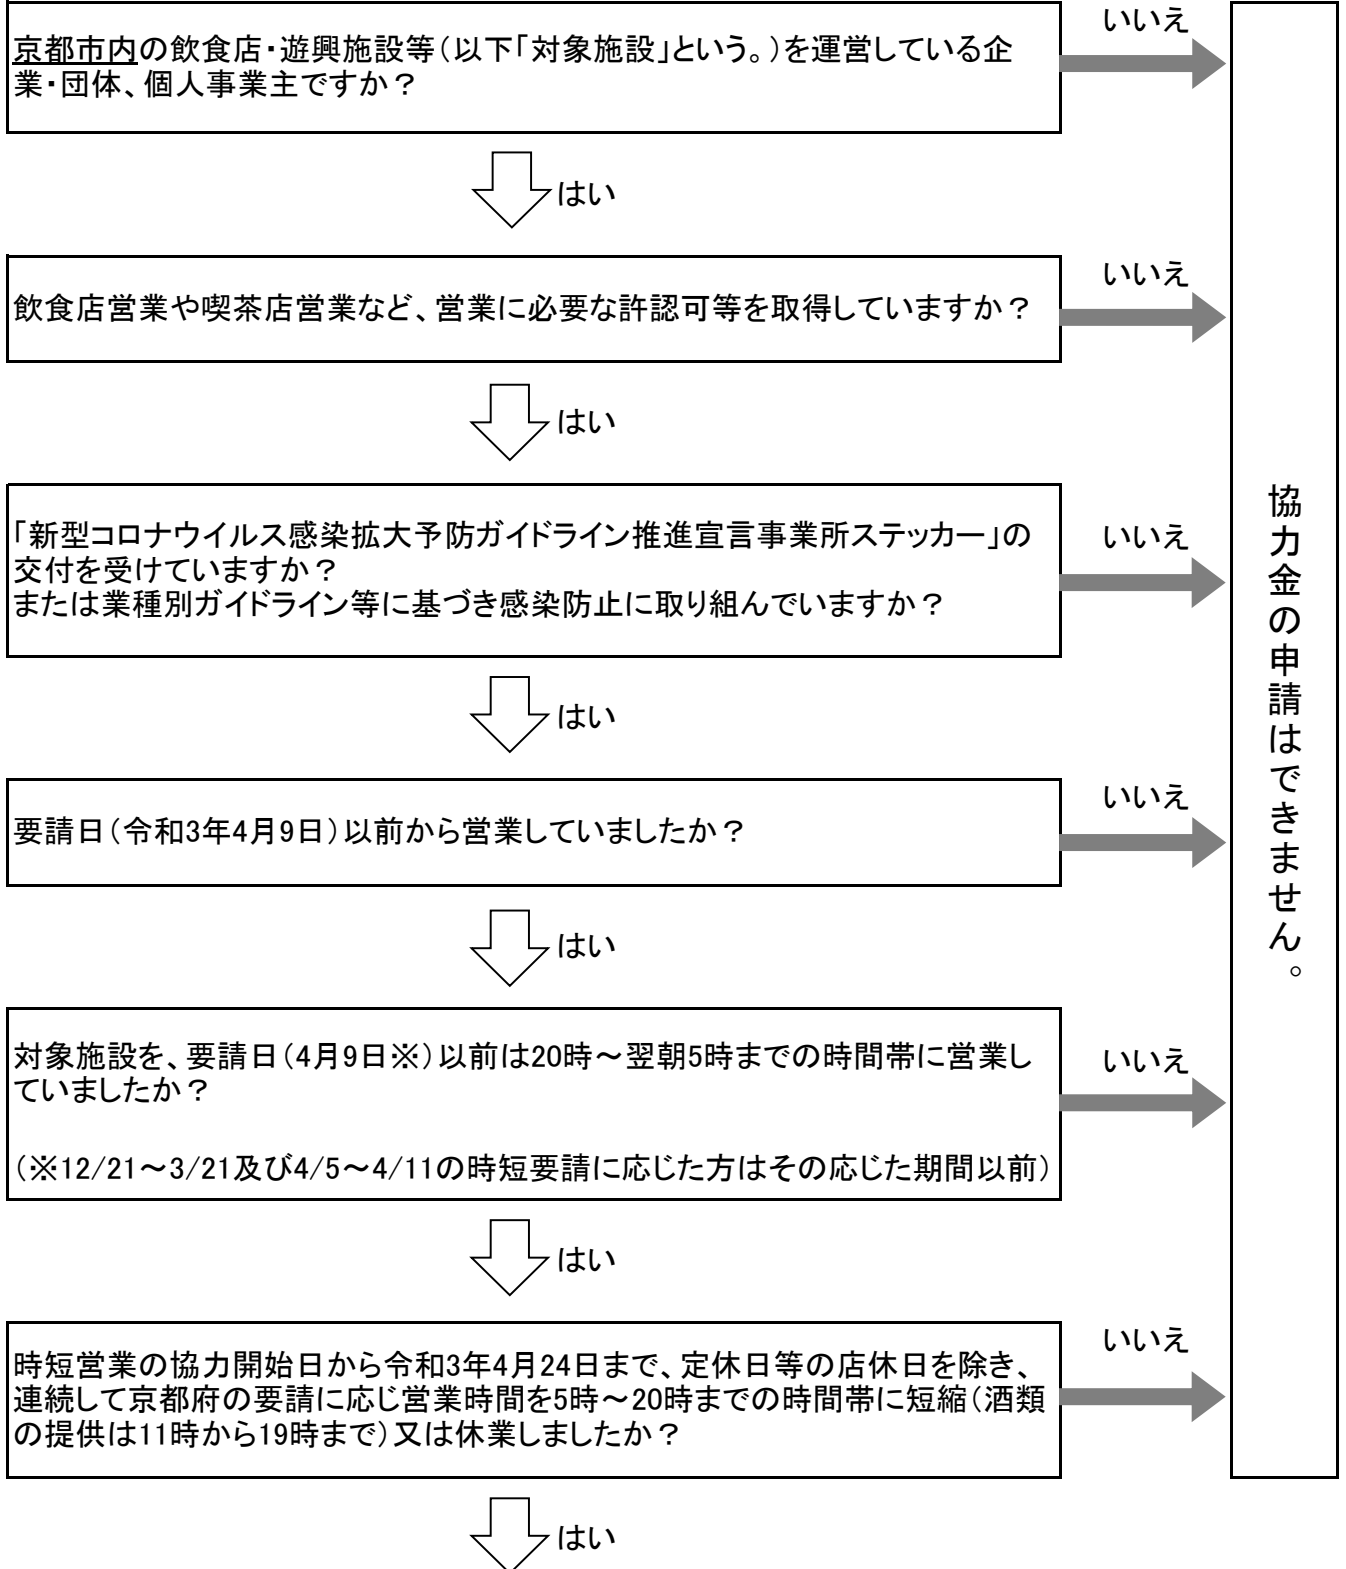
京都市内の飲食店・遊興施設等（以下「対象施設」という。）を運営している企業・団体、個人事業主ですか？

いいえ

はい

飲食店営業や喫茶店営業など、営業に必要な許認可等を取得していますか？

いいえ

はい

「新型コロナウイルス感染拡大予防ガイドライン推進宣言事業所ステッカー」の交付を受けていますか？
または業種別ガイドライン等に基づき感染防止に取り組んでいますか？

いいえ

はい

要請日（令和3年4月9日）以前から営業していましたか？

いいえ

はい

対象施設を、要請日（4月9日※）以前は20時～翌朝5時までの時間帯に営業していましたか？

（※12/21～3/21及び4/5～4/11の時短要請に応じた方はその応じた期間以前）

いいえ

はい

時短営業の協力開始日から令和3年4月24日まで、定休日等の店休日を除き、連続して京都府の要請に応じ営業時間を5時～20時までの時間帯に短縮（酒類の提供は11時から19時まで）又は休業しましたか？

いいえ

はい

協力金の申請はできません。